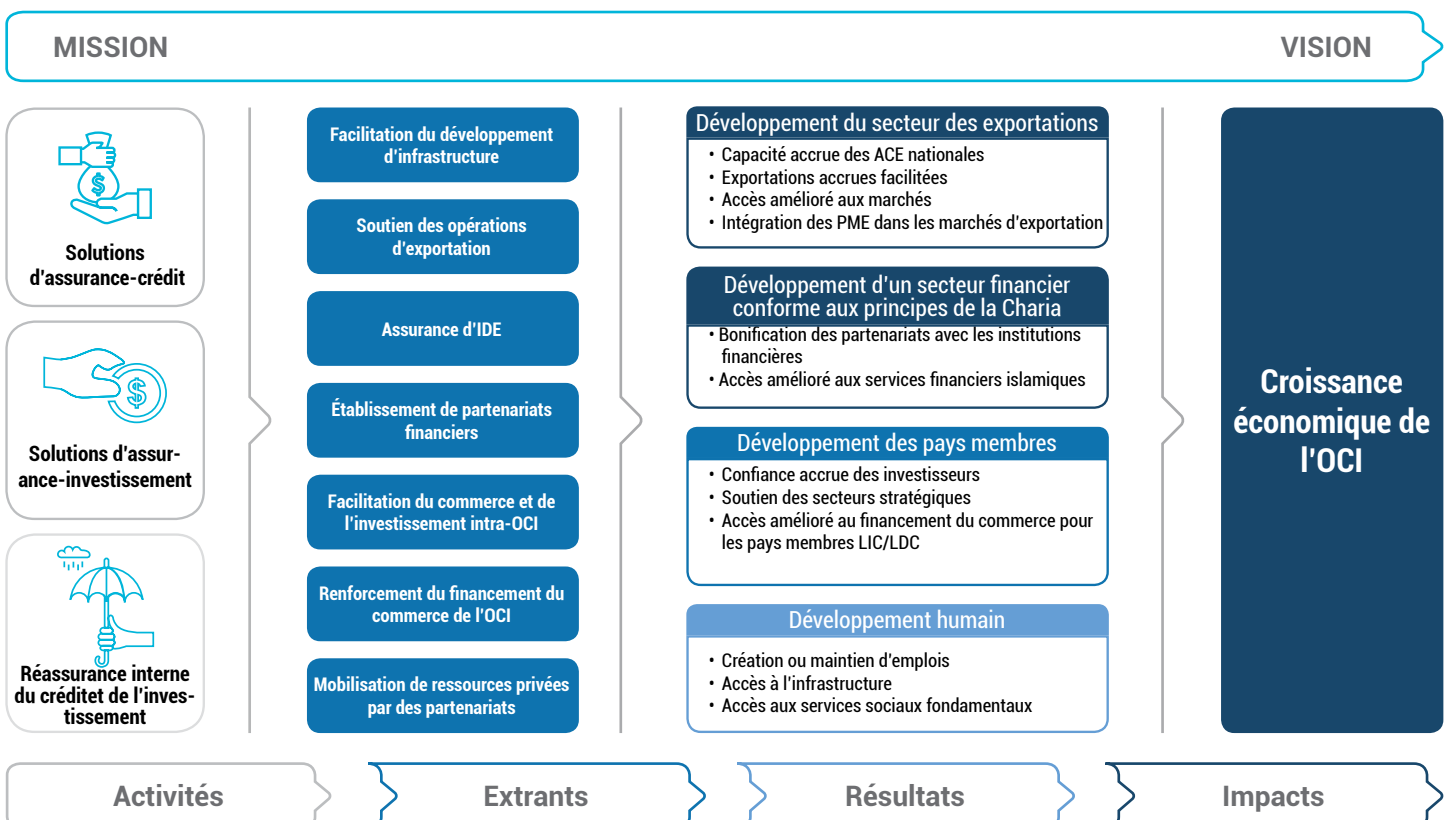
MISSION

VISION

Solutions d'assurance-crédit

Solutions d'assurance-investissement

Réassurance interne du créditet de l'investissement

Facilitation du développement d'infrastructure

Soutien des opérations d'exportation

Assurance d'IDE

Établissement de partenariats financiers

Facilitation du commerce et de l'investissement intra-OCI

Renforcement du financement du commerce de l'OCI

Mobilisation de ressources privées par des partenariats

Développement du secteur des exportations
• Capacité accrue des ACE nationales
• Exportations accrues facilitées
• Accès amélioré aux marchés
• Intégration des PME dans les marchés d'exportation

Développement d'un secteur financier conforme aux principes de la Charia
• Bonification des partenariats avec les institutions financières
• Accès amélioré aux services financiers islamiques

Développement des pays membres
• Confiance accrue des investisseurs
• Soutien des secteurs stratégiques
• Accès amélioré au financement du commerce pour les pays membres LIC/LDC

Développement humain
• Création ou maintien d'emplois
• Accès à l'infrastructure
• Accès aux services sociaux fondamentaux

Croissance économique de l'OCI

Activités

Extrants

Résultats

Impacts